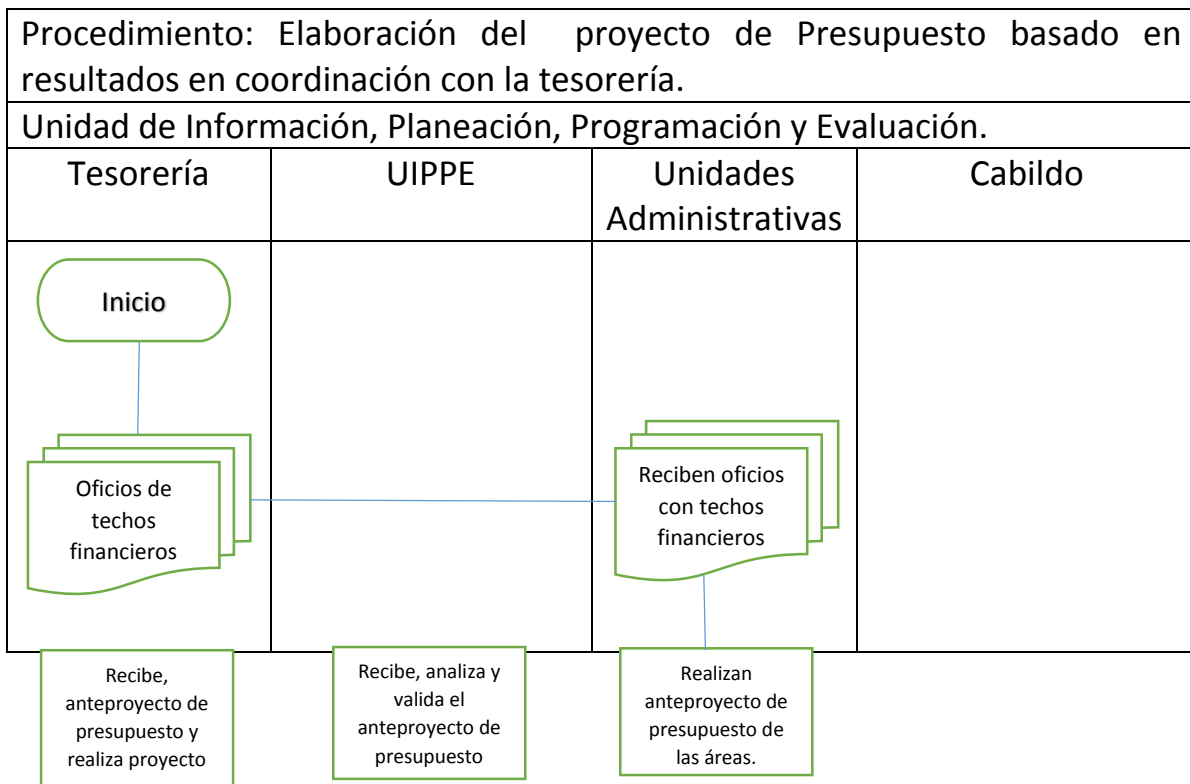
Procedimiento: Elaboración del proyecto de Presupuesto basado en resultados en coordinación con la tesorería.

Unidad de Información, Planeación, Programación y Evaluación.

| Tesorería | UIPPE | Unidades Administrativas | Cabildo |
|---|---|---|---|

Inicio

Oficios de techos financieros

Reciben oficios con techos financieros

Recibe, anteproyecto de presupuesto y realiza proyecto

Recibe, analiza y valida el anteproyecto de presupuesto

Realizan anteproyecto de presupuesto de las áreas.